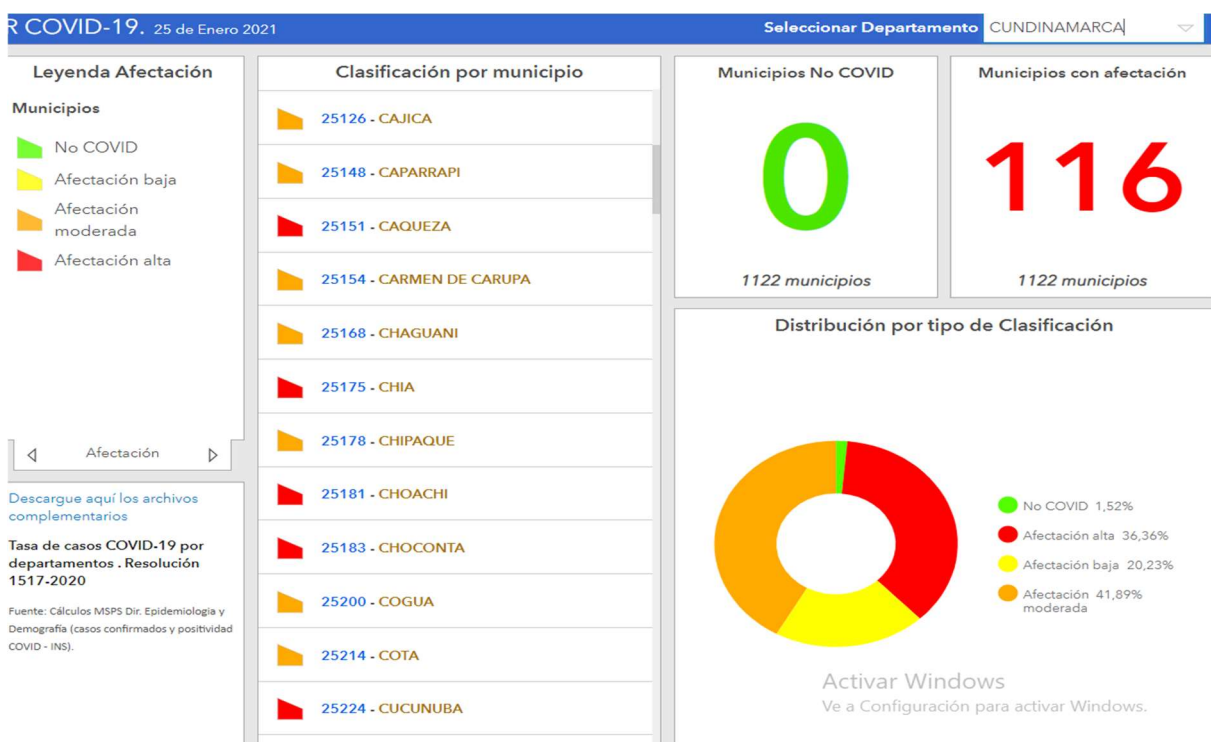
R COVID-19. 25 de Enero 2021

Seleccionar Departamento CUNDINAMARCA

Leyenda Afectación

Municipios

No COVID

Afectación baja

Afectación moderada

Afectación alta

Afectación

Descargue aquí los archivos complementarios

Tasa de casos COVID-19 por departamentos . Resolución 1517-2020

Fuente: Cálculos MSPS Dir. Epidemiologia y Demografía (casos confirmados y positividad COVID - INS).

Clasificación por municipio

25126 - CAJICA

25148 - CAPARRAPI

25151 - CAQUEZA

25154 - CARMEN DE CARUPA

25168 - CHAGUANI

25175 - CHIA

25178 - CHIPAQUE

25181 - CHOACHI

25183 - CHOCONTA

25200 - COGUA

25214 - COTA

25224 - CUCUNUBA

Municipios No COVID

0

1122 municipios

Municipios con afectación

116

1122 municipios

Distribución por tipo de Clasificación

No COVID 1,52%

Afectación alta 36,36%

Afectación baja 20,23%

Afectación moderada 41,89%

Activar Windows

Ve a Configuración para activar Windows.